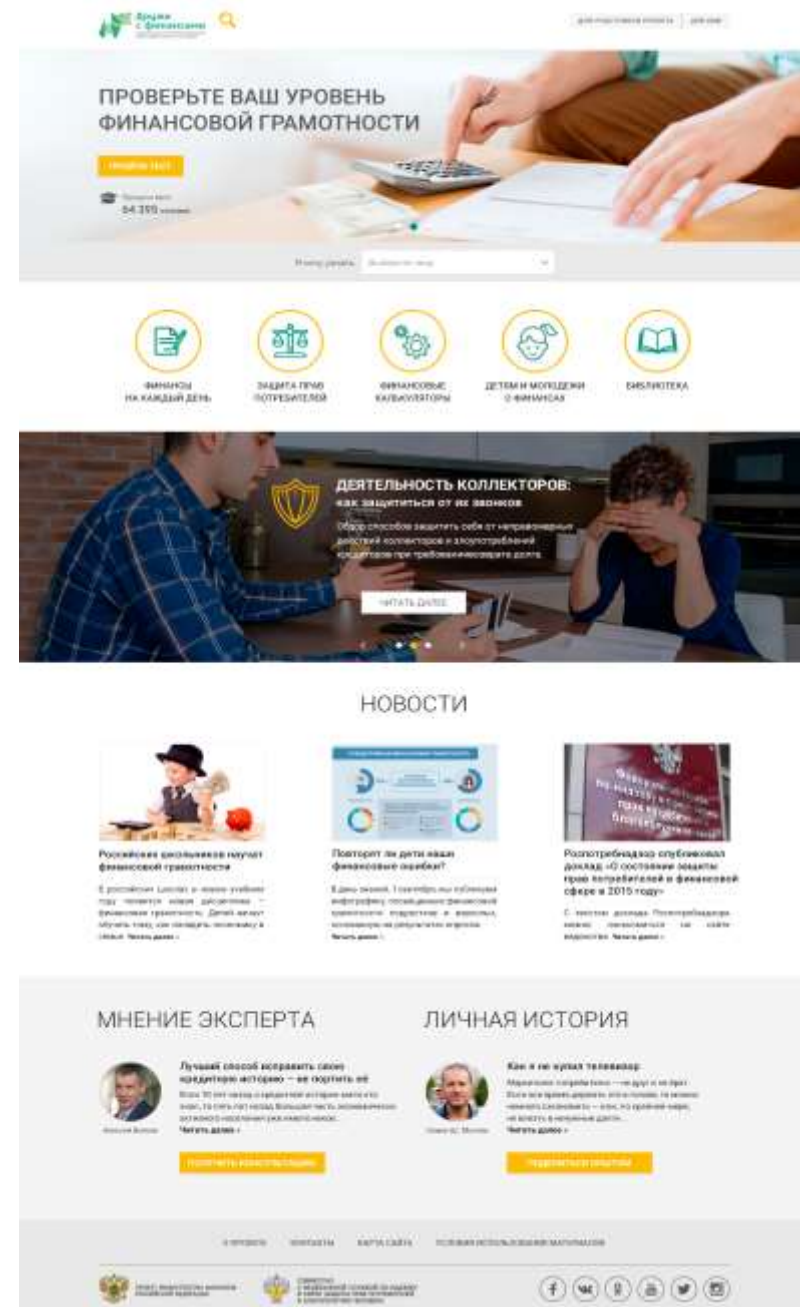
Дружи с финансами

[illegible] | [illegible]

ПРОВЕРЬТЕ ВАШ УРОВЕНЬ ФИНАНСОВОЙ ГРАМОТНОСТИ

ПРОЙТИ ТЕСТ

Прошли тест 84 355 человек

Я хочу узнать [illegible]

ФИНАНСЫ НА КАЖДЫЙ ДЕНЬ

ЗАЩИТА ПРАВ ПОТРЕБИТЕЛЕЙ

ФИНАНСОВЫЕ КАЛЬКУЛЯТОРЫ

ДЕТЯМ И МОЛОДЕЖИ О ФИНАНСАХ

БИБЛИОТЕКА

ДЕЯТЕЛЬНОСТЬ КОЛЛЕКТОРОВ: как защититься от их звонков

Обзор способов защитить себя от неправомерных действий коллекторов и злоупотреблений кредиторов при требовании возврата долга

ЧИТАТЬ ДАЛЕЕ

НОВОСТИ

Российских школьников научат финансовой грамотности

В российских школах в новом учебном году появится новая дисциплина – финансовая грамотность. Детей начнут обучать тому, как создавать покупку в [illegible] Читать далее »

Повторят ли дети наши финансовые ошибки?

В день знаний, 1 сентября, мы публикуем инфографику, посвященную финансовой грамотности подростков и взрослых, основанную на результатах опросов. Читать далее »

Роспотребнадзор опубликовал доклад «О состоянии защиты прав потребителей в финансовой сфере в 2015 году»

С текстом доклада Роспотребнадзора можно ознакомиться на сайте ведомства. Читать далее »

МНЕНИЕ ЭКСПЕРТА

Лучший способ исправить свою кредитную историю — не портить её

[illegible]

Читать далее »

ПОЛУЧИТЬ КОНСУЛЬТАЦИЮ

ЛИЧНАЯ ИСТОРИЯ

Как я не купил телевизор

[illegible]

Читать далее »

ПОДЕЛИТЬСЯ ИСТОРИЕЙ

О ПРОЕКТЕ КОНТАКТЫ КАРТА САЙТА УСЛОВИЯ ИСПОЛЬЗОВАНИЯ МАТЕРИАЛОВ

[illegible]

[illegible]